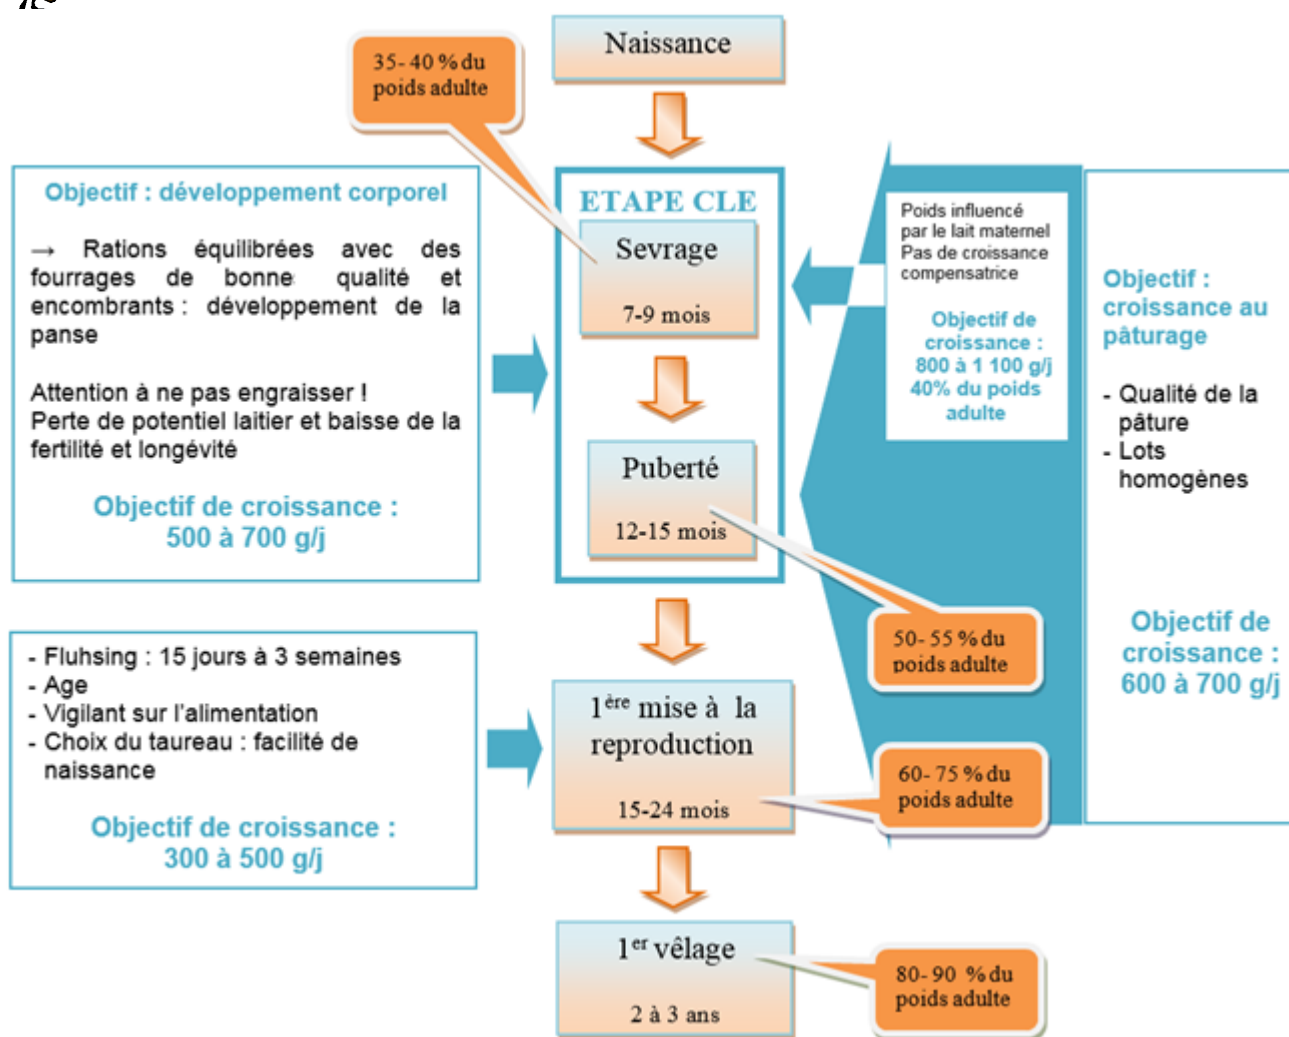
Naissance

35-40 % du poids adulte

ETAPE CLE

Sevrage

7-9 mois

Puberté

12-15 mois

Objectif : développement corporel

→ Rations équilibrées avec des fourrages de bonne qualité et encombrants : développement de la panse

Attention à ne pas engraisser ! Perte de potentiel laitier et baisse de la fertilité et longévité

Objectif de croissance : 500 à 700 g/j

Poids influencé par le lait maternel Pas de croissance compensatrice

Objectif de croissance : 800 à 1 100 g/j 40% du poids adulte

Objectif : croissance au pâturage

- Qualité de la pâture
- Lots homogènes

Objectif de croissance : 600 à 700 g/j

50-55 % du poids adulte

- Fluhsing : 15 jours à 3 semaines
- Age
- Vigilant sur l'alimentation
- Choix du taureau : facilité de naissance

Objectif de croissance : 300 à 500 g/j

1$^{ère}$ mise à la reproduction

15-24 mois

60-75 % du poids adulte

1$^{er}$ vêlage

2 à 3 ans

80-90 % du poids adulte